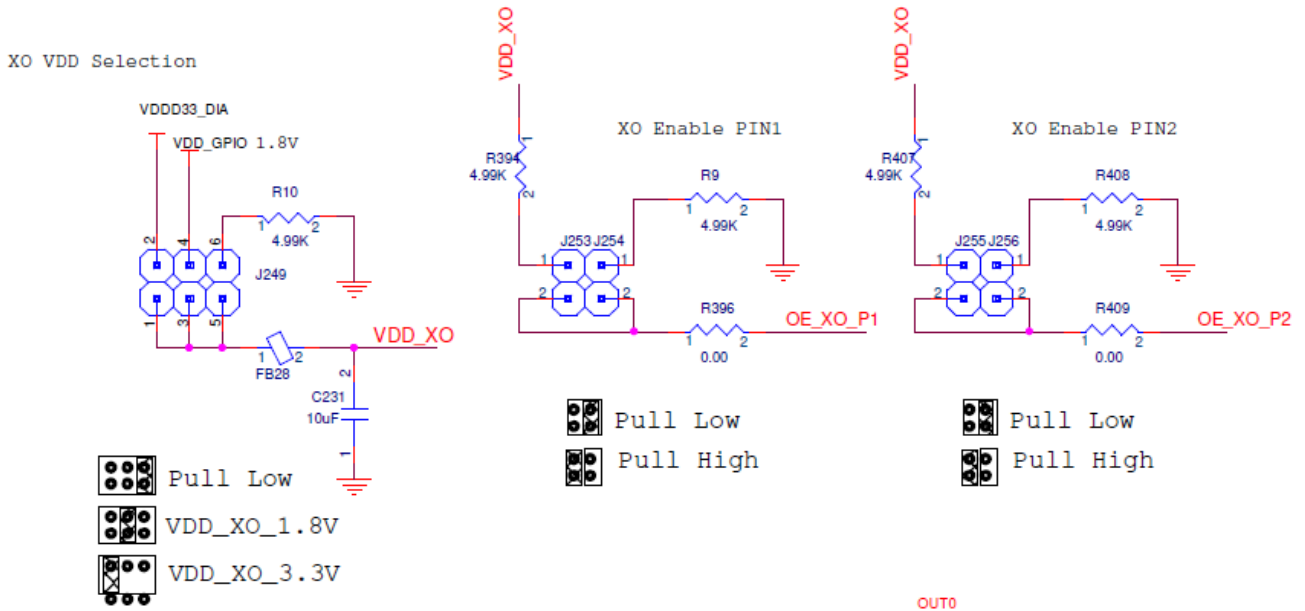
XO VDD Selection

VDDD33_DIA

VDD_GPIO 1.8V

R10
1 2
4.99K

2 4 6
J249
1 3 5

VDD_XO
1 2
FB28

2
C231
10uF
1

Pull Low

VDD_XO_1.8V

VDD_XO_3.3V

VDD_XO

1
R394
4.99K
2

XO Enable PIN1

R9
1 2
4.99K

J253 J254
1 1
2 2

R396
1 2
0.00

OE_XO_P1

Pull Low

Pull High

VDD_XO

1
R407
4.99K
2

XO Enable PIN2

R408
1 2
4.99K

J255 J256
1 1
2 2

R409
1 2
0.00

OE_XO_P2

Pull Low

Pull High

OUT0